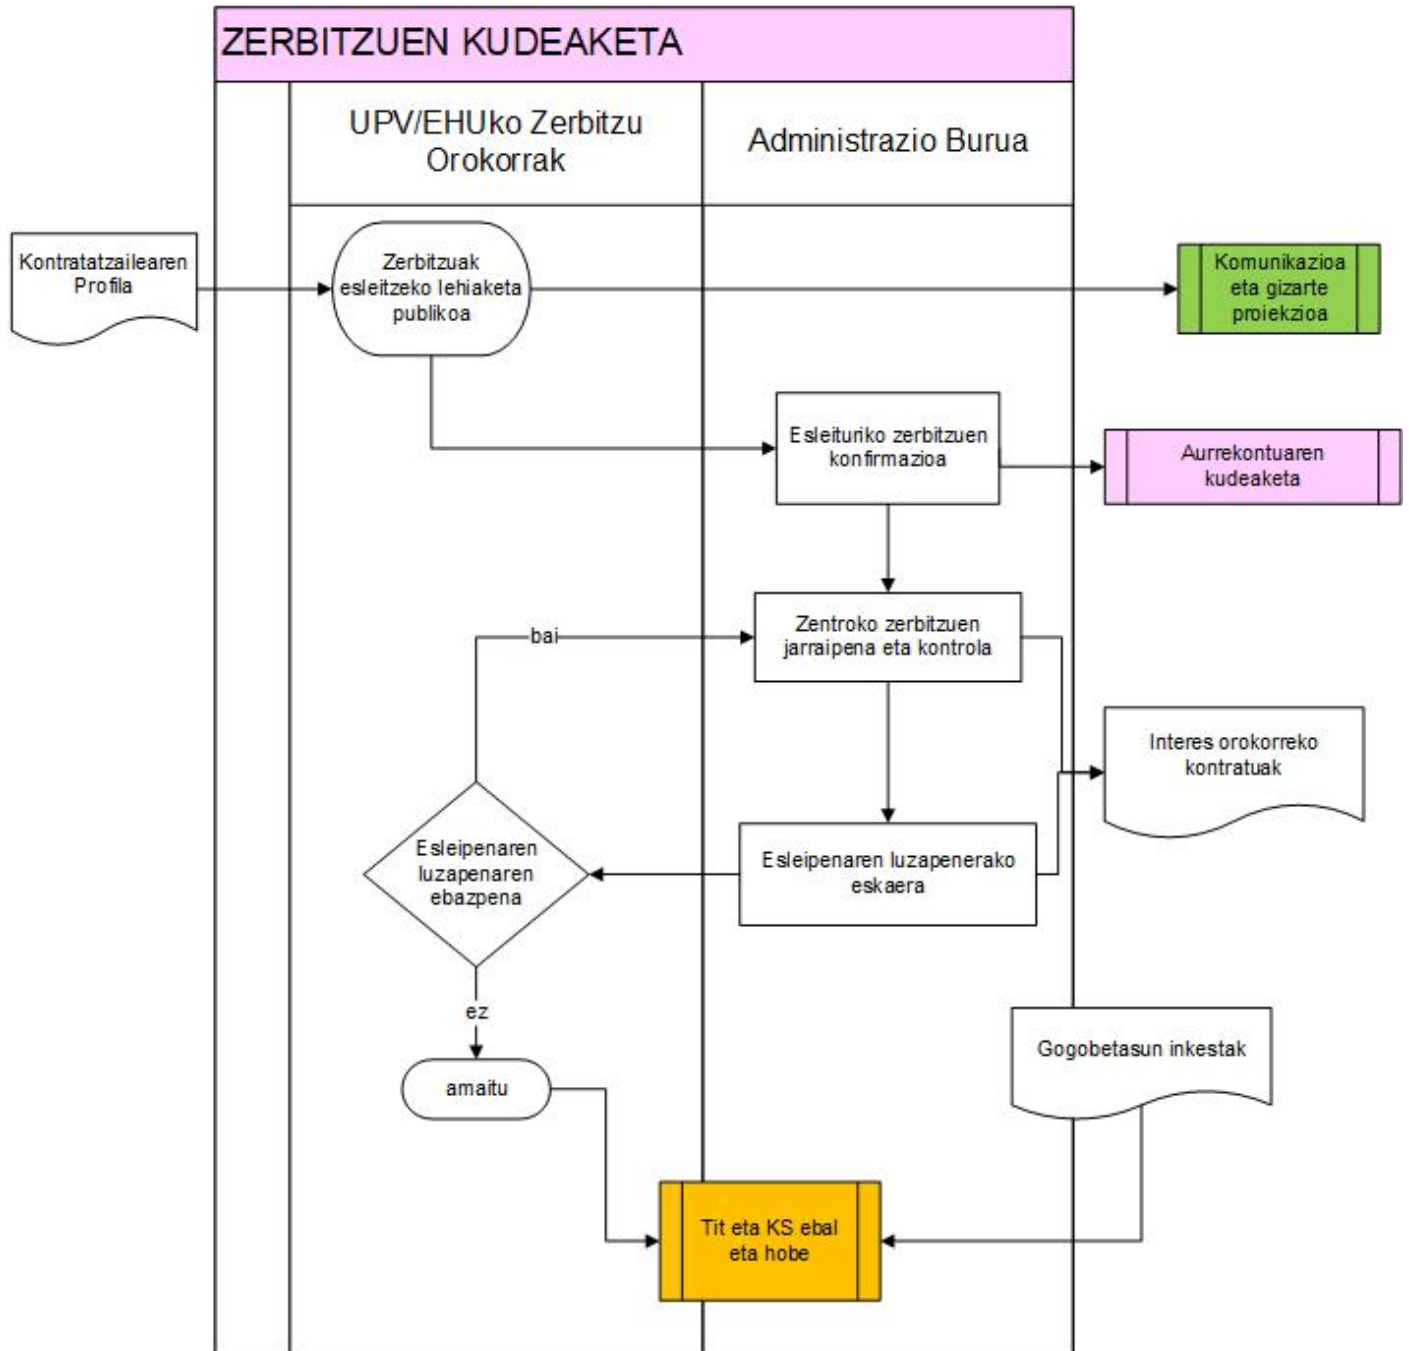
ZERBITZUEN KUDEAKETA

UPV/EHUko Zerbitzu Orokorrak

Administrazio Burua

Kontratatzailearen Profila

Zerbitzuak esleitzeko lehiaketa publikoa

Komunikazioa eta gizarte proiekzioa

Esleituriko zerbitzuen konfirmazioa

Aurrekontuaren kudeaketa

bai

Zentroko zerbitzuen jarraipena eta kontrola

Interes orokorreko kontratuak

Esleipenaren luzapenaren ebazpena

Esleipenaren luzapenerako eskaera

ez

amaitu

Gogobetasun inkestak

Tit eta KS ebal eta hobe